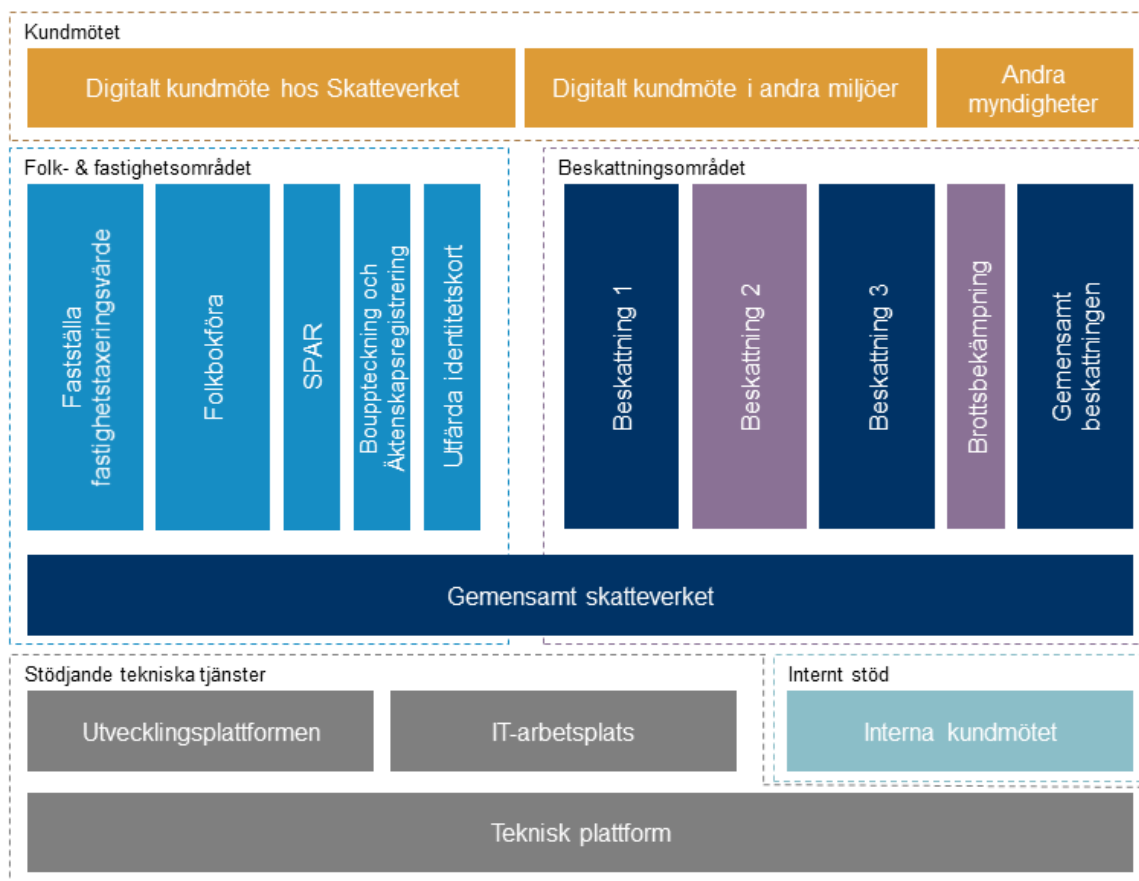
Kundmötet

Digitalt kundmöte hos Skatteverket

Digitalt kundmöte i andra miljöer

Andra myndigheter

Folk- & fastighetsområdet

Fastställa fastighetstaxeringsvärde

Folkbokföra

SPAR

Bouppteckning och Äktenskapsregistrering

Utfärda identitetskort

Beskattningsområdet

Beskattning 1

Beskattning 2

Beskattning 3

Brottsbekämpning

Gemensamt beskattningen

Gemensamt skatteverket

Stödjande tekniska tjänster

Utvecklingsplattformen

IT-arbetsplats

Internt stöd

Interna kundmötet

Teknisk plattform